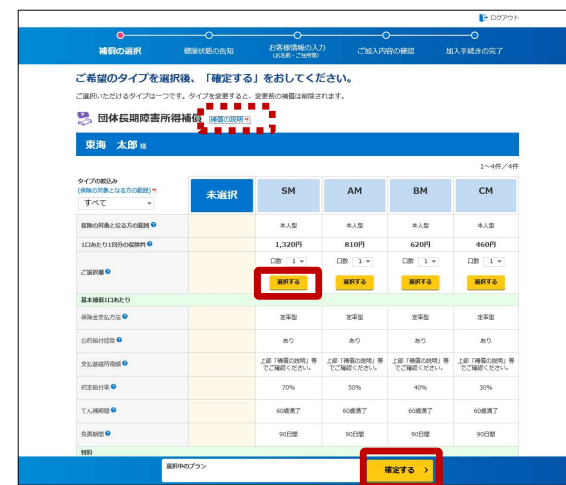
ログアウト

補償の選択 健康状態の告知 お客様情報の入力 (お名前・ご住所等) ご加入内容の確認 加入手続きの完了

ご希望のタイプを選択後、「確定する」をおしてください。

ご選択いただけるタイプは一つです。タイプを変更すると、変更前の補償は削除されます。

団体長期障害所得補償 補償の説明

東海 太郎 様

1～4件／4件

タイプの絞込み (保険の対象となる方の範囲)

すべて

| | 未選択 | SM | AM | BM | CM |
|---|---|---|---|---|---|
| 保険の対象となる方の範囲 | | 本人型 | 本人型 | 本人型 | 本人型 |
| 1口あたり1回分の保険料 | | 1,320円 | 810円 | 620円 | 460円 |
| ご選択欄 | | 口数 1 選択する | 口数 1 選択する | 口数 1 選択する | 口数 1 選択する |
| 基本補償1口あたり | | | | | |
| 保険金支払方法 | | 定率型 | 定率型 | 定率型 | 定率型 |
| 公的給付控除 | | あり | あり | あり | あり |
| 支払基礎所得額 | | 上部「補償の説明」等でご確認ください。 | 上部「補償の説明」等でご確認ください。 | 上部「補償の説明」等でご確認ください。 | 上部「補償の説明」等でご確認ください。 |
| 約定給付率 | | 70% | 50% | 40% | 30% |
| てん補期間 | | 60歳満了 | 60歳満了 | 60歳満了 | 60歳満了 |
| 免責期間 | | 90日間 | 90日間 | 90日間 | 90日間 |
| 特約 | | | | | |

選択中のプラン

確定する